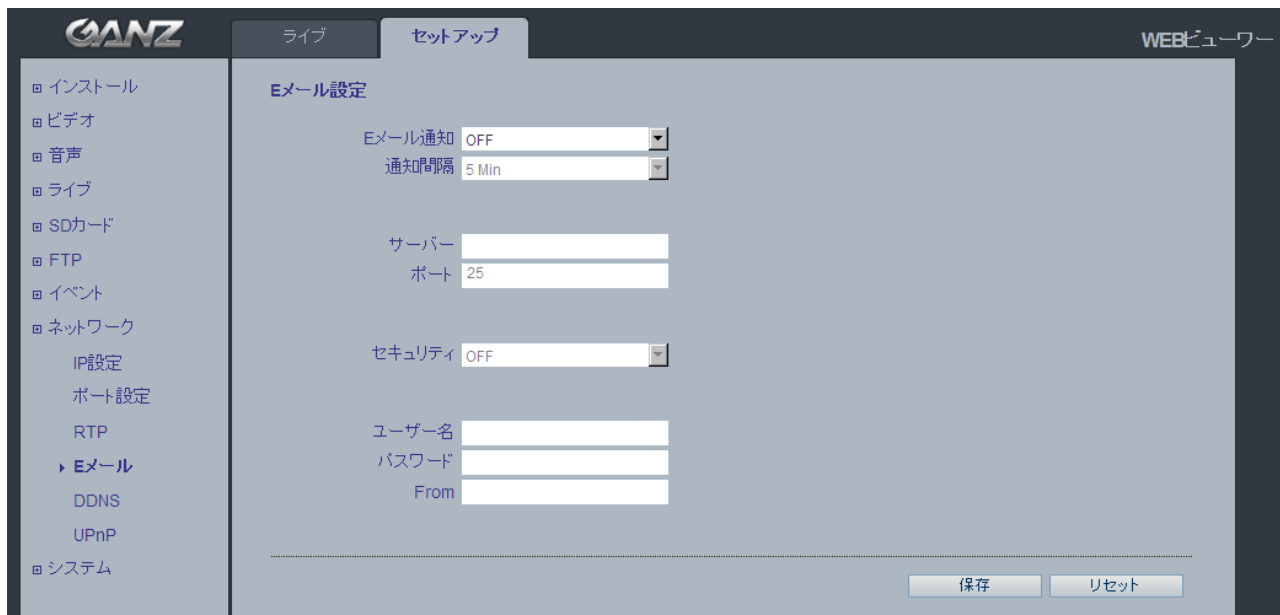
GANZ

ライブ

セットアップ

WEBビューワー

⊞ インストール
⊞ ビデオ
⊞ 音声
⊞ ライブ
⊞ SDカード
⊞ FTP
⊞ イベント
⊞ ネットワーク
IP設定
ポート設定
RTP
▸ Eメール
DDNS
UPnP
⊞ システム

Eメール設定

Eメール通知 OFF
通知間隔 5 Min

サーバー
ポート 25

セキュリティ OFF

ユーザー名
パスワード
From

保存

リセット